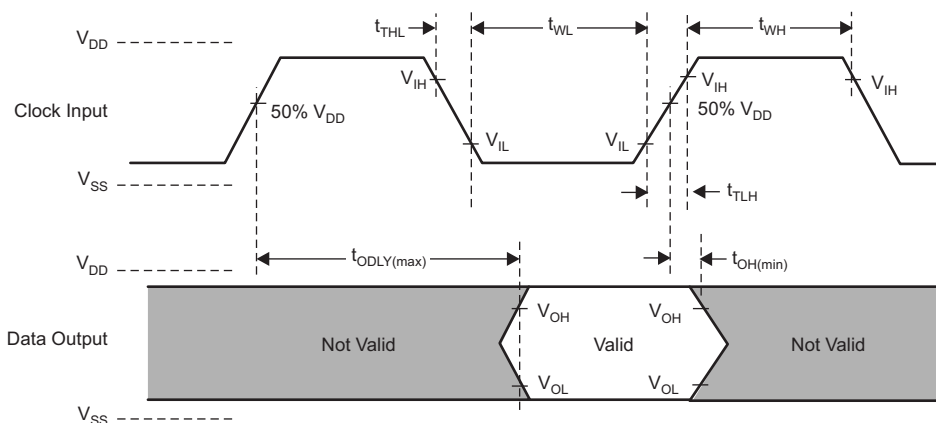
$V_{DD}$

$t_{THL}$

$t_{WL}$

$t_{WH}$

Clock Input

$V_{IH}$

50% $V_{DD}$

$V_{IL}$

$V_{IL}$

$V_{IH}$

50% $V_{DD}$

$V_{IH}$

$V_{SS}$

$t_{TLH}$

$V_{DD}$

$t_{ODLY(max)}$

$t_{OH(min)}$

Data Output

Not Valid

$V_{OH}$

Valid

$V_{OH}$

Not Valid

$V_{OL}$

$V_{OL}$

$V_{SS}$